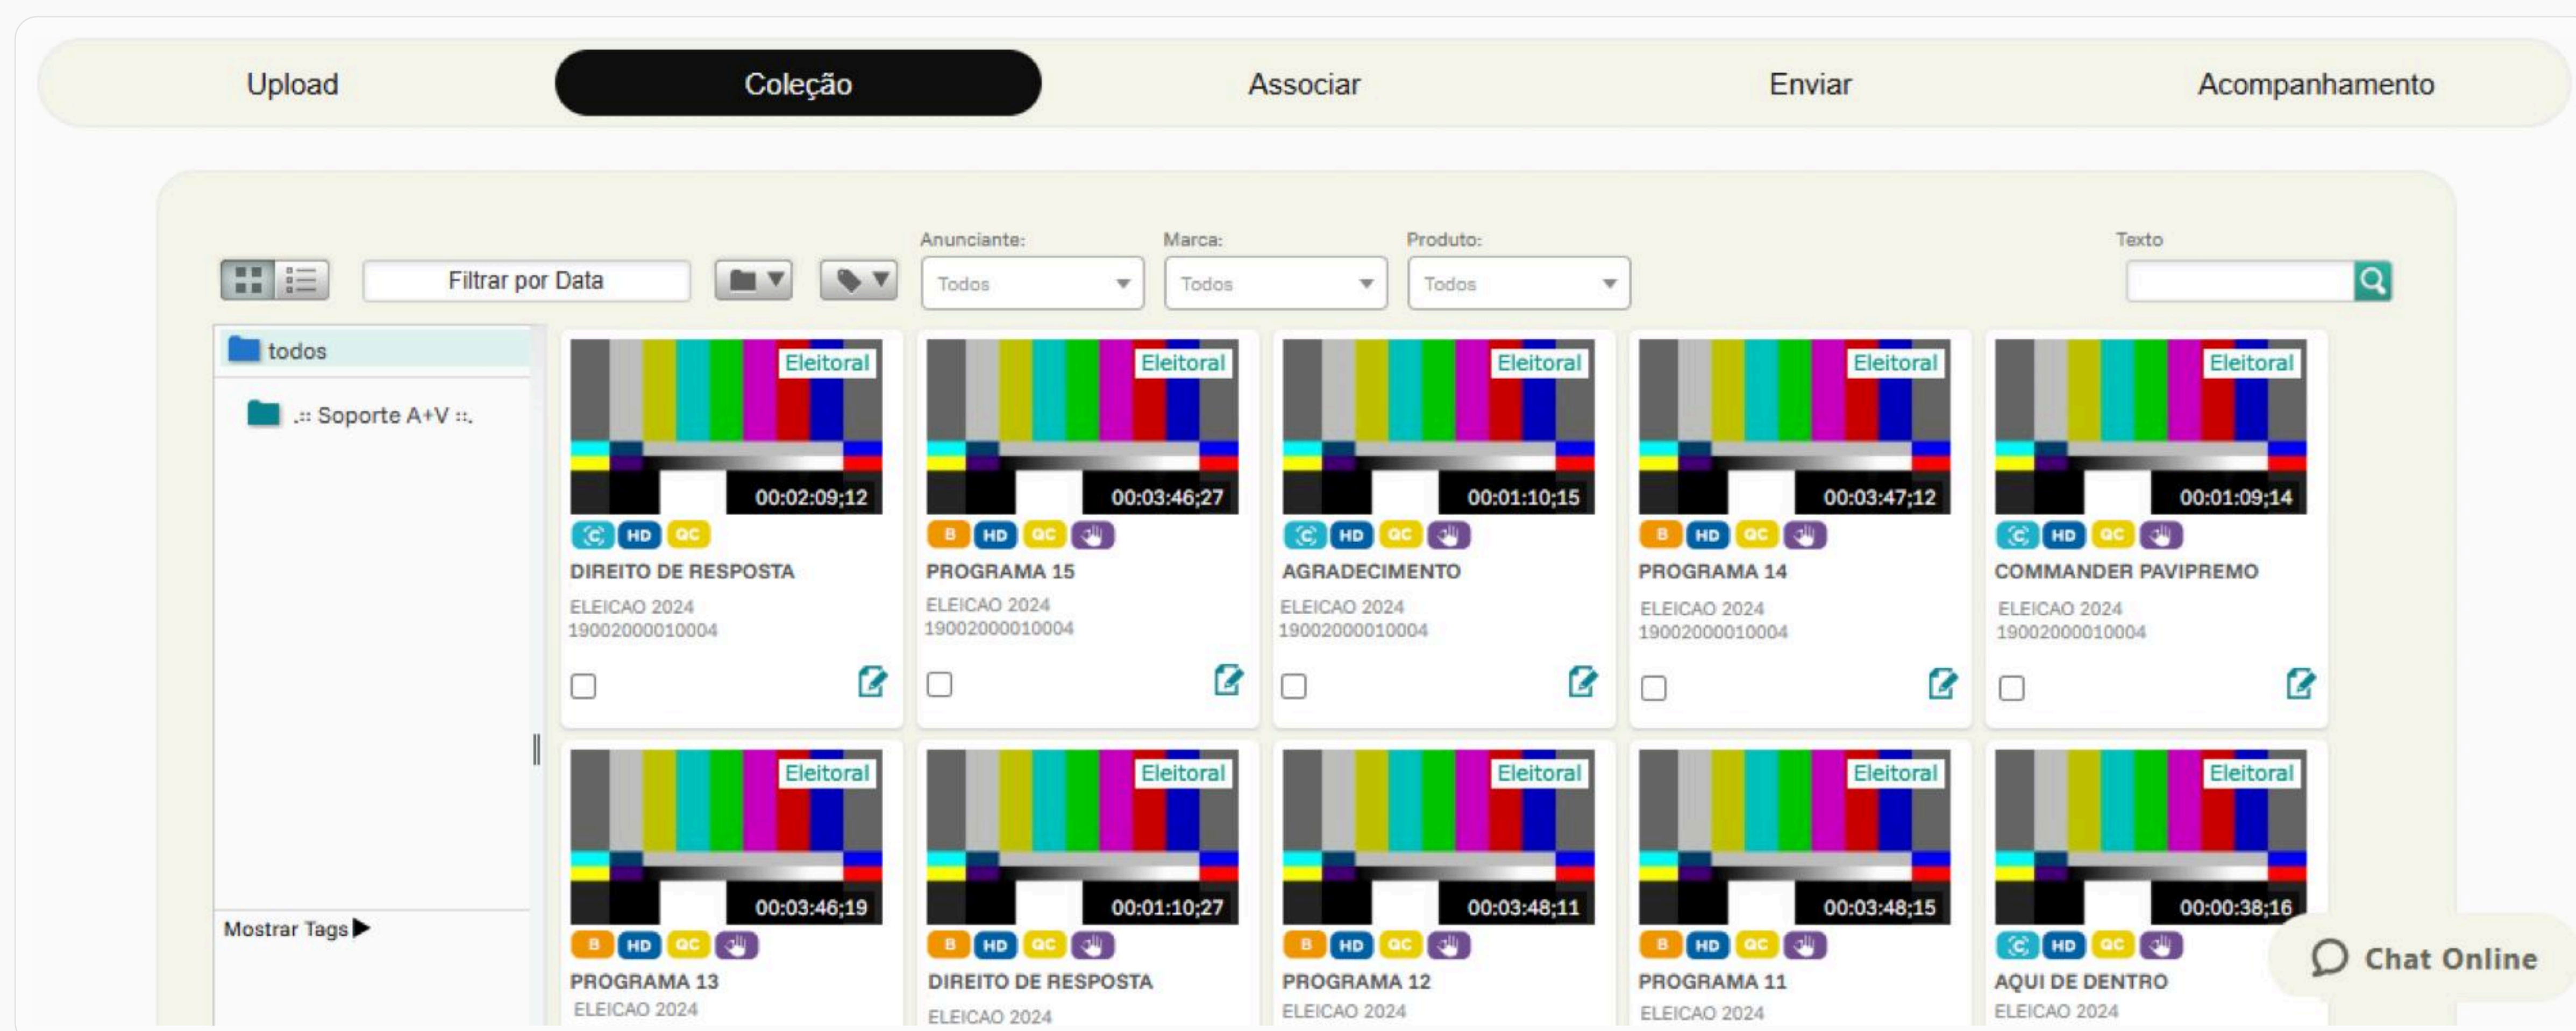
Upload
Coleção
Associar
Enviar
Acompanhamento

Filtrar por Data

Anunciante:
Todos

Marca:
Todos

Produto:
Todos

Texto

todos
.:: Soporte A+V ::.

Mostrar Tags

Eleitoral
00:02:09;12
HD QC
DIREITO DE RESPOSTA
ELEICAO 2024
19002000010004

Eleitoral
00:03:46;27
B HD QC
PROGRAMA 15
ELEICAO 2024
19002000010004

Eleitoral
00:01:10;15
HD QC
AGRADECIMENTO
ELEICAO 2024
19002000010004

Eleitoral
00:03:47;12
B HD QC
PROGRAMA 14
ELEICAO 2024
19002000010004

Eleitoral
00:01:09;14
HD QC
COMMANDER PAVIPREMO
ELEICAO 2024
19002000010004

Eleitoral
00:03:46;19
B HD QC
PROGRAMA 13
ELEICAO 2024

Eleitoral
00:01:10;27
B HD QC
DIREITO DE RESPOSTA
ELEICAO 2024

Eleitoral
00:03:48;11
B HD QC
PROGRAMA 12
ELEICAO 2024

Eleitoral
00:03:48;15
B HD QC
PROGRAMA 11
ELEICAO 2024

Eleitoral
00:00:38;16
HD QC
AQUI DE DENTRO
ELEICAO 2024

Chat Online